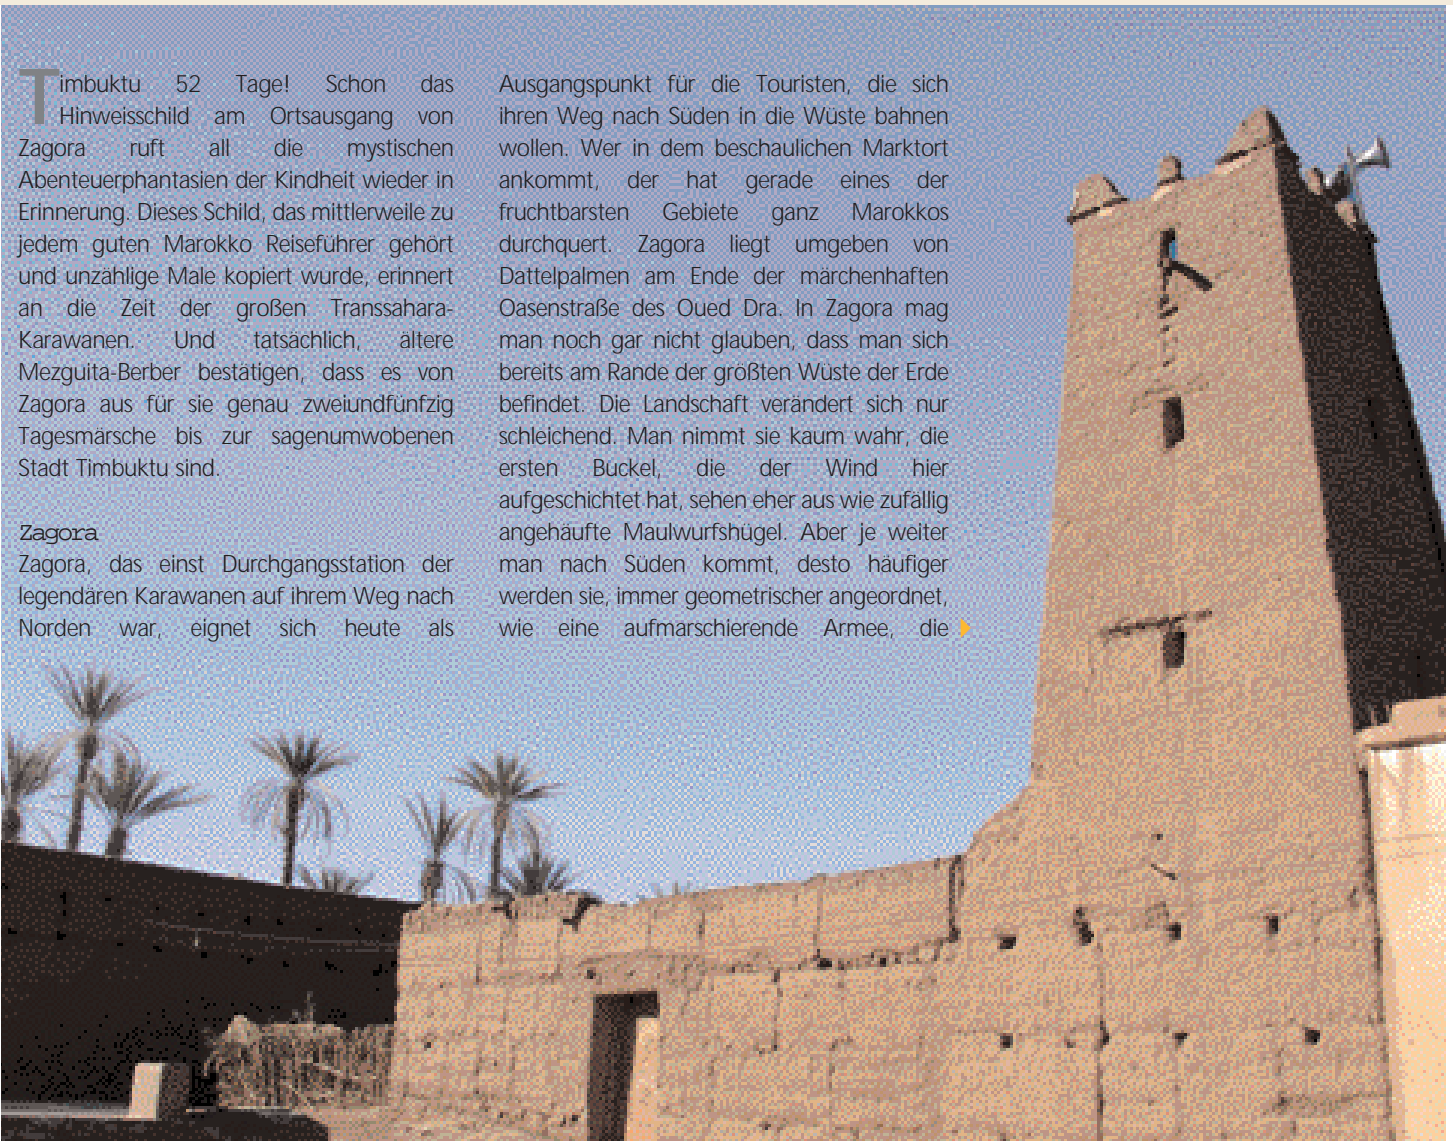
Timbuktu 52 Tage! Schon das Hinweisschild am Ortsausgang von Zagora ruft all die mystischen Abenteuerphantasien der Kindheit wieder in Erinnerung. Dieses Schild, das mittlerweile zu jedem guten Marokko Reiseführer gehört und unzählige Male kopiert wurde, erinnert an die Zeit der großen Transsahara-Karawanen. Und tatsächlich, ältere Mezguita-Berber bestätigen, dass es von Zagora aus für sie genau zweiundfünfzig Tagesmärsche bis zur sagenumwobenen Stadt Timbuktu sind.

Zagora
Zagora, das einst Durchgangsstation der legendären Karawanen auf ihrem Weg nach Norden war, eignet sich heute als Ausgangspunkt für die Touristen, die sich ihren Weg nach Süden in die Wüste bahnen wollen. Wer in dem beschaulichen Marktort ankommt, der hat gerade eines der fruchtbarsten Gebiete ganz Marokkos durchquert. Zagora liegt umgeben von Dattelpalmen am Ende der märchenhaften Oasenstraße des Oued Dra. In Zagora mag man noch gar nicht glauben, dass man sich bereits am Rande der größten Wüste der Erde befindet. Die Landschaft verändert sich nur schleichend. Man nimmt sie kaum wahr, die ersten Buckel, die der Wind hier aufgeschichtet hat, sehen eher aus wie zufällig angehäufte Maulwurfshügel. Aber je weiter man nach Süden kommt, desto häufiger werden sie, immer geometrischer angeordnet, wie eine aufmarschierende Armee, die